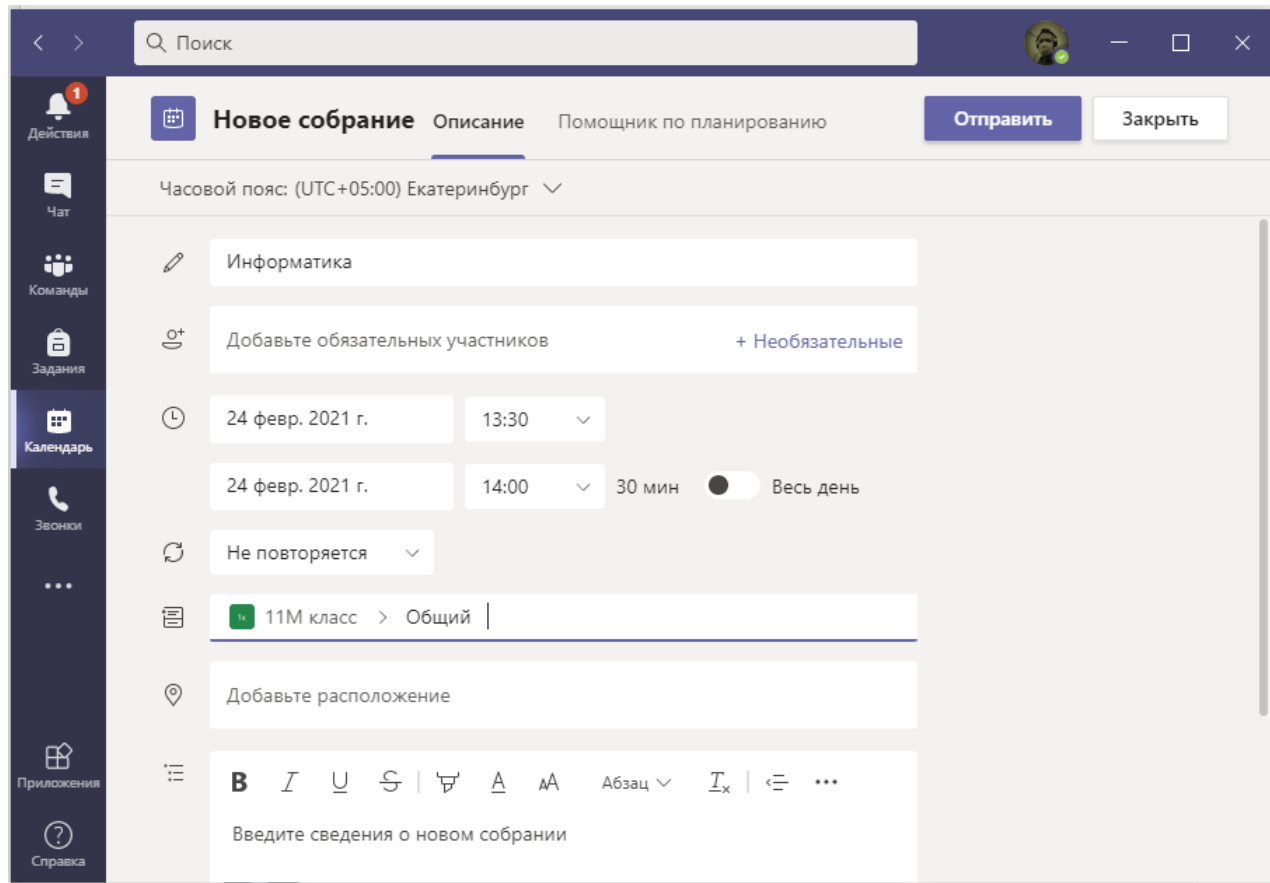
Поиск

1
Действия

Чат

Команды

Задания

Календарь

Звонки

...

Приложения

Справка

Новое собрание Описание Помощник по планированию

Отправить Закрыть

Часовой пояс: (UTC+05:00) Екатеринбург

Информатика

Добавьте обязательных участников + Необязательные

24 февр. 2021 г. 13:30

24 февр. 2021 г. 14:00 30 мин Весь день

Не повторяется

1к 11М класс > Общий

Добавьте расположение

B I U S A A Абзац $T_x$ ...

Введите сведения о новом собрании